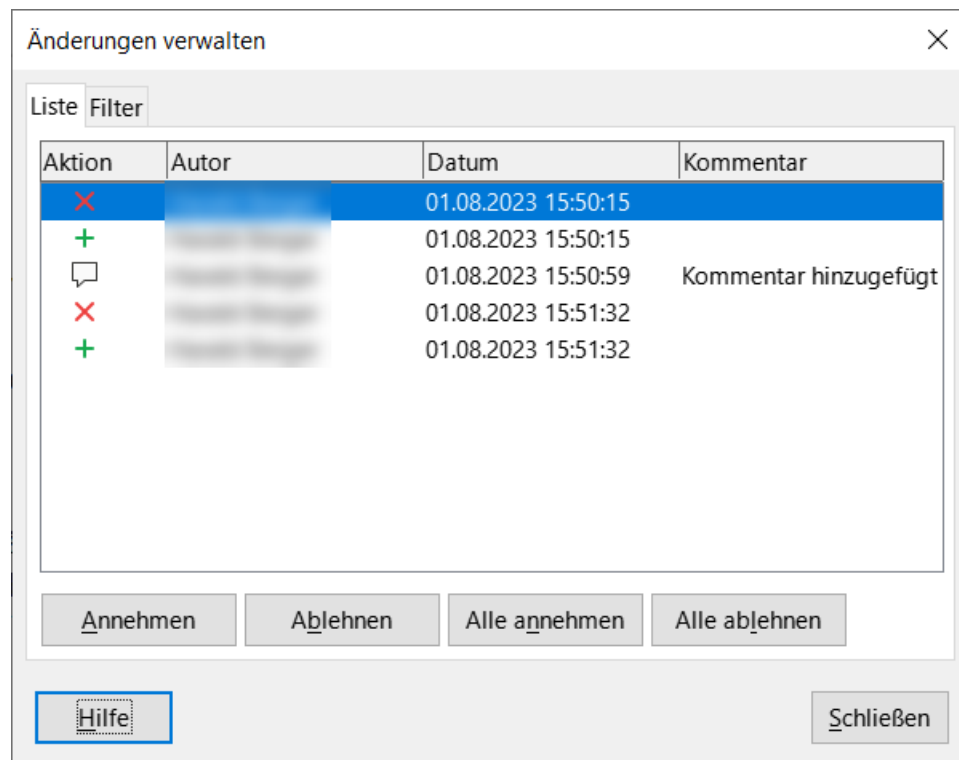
Änderungen verwalten

Liste Filter

| Aktion | Autor | Datum | Kommentar |
|---|---|---|---|
| ✕ | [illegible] | 01.08.2023 15:50:15 | |
| + | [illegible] | 01.08.2023 15:50:15 | |
| | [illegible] | 01.08.2023 15:50:59 | Kommentar hinzugefügt |
| ✕ | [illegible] | 01.08.2023 15:51:32 | |
| + | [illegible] | 01.08.2023 15:51:32 | |

Annehmen Ablehnen Alle annehmen Alle ablehnen

Hilfe Schließen